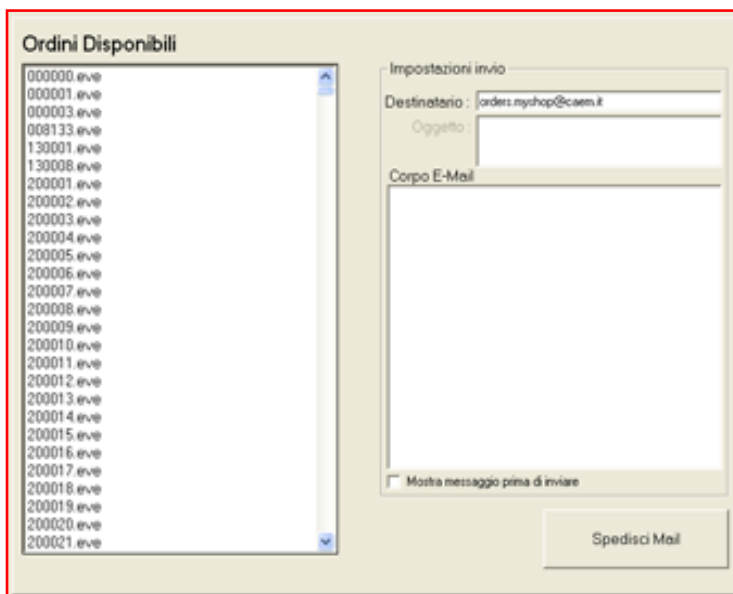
Ordini Disponibili

000000.eve
000001.eve
000003.eve
008133.eve
130001.eve
130008.eve
200001.eve
200002.eve
200003.eve
200004.eve
200005.eve
200006.eve
200007.eve
200008.eve
200009.eve
200010.eve
200011.eve
200012.eve
200013.eve
200014.eve
200015.eve
200016.eve
200017.eve
200018.eve
200019.eve
200020.eve
200021.eve

Impostazioni invio

Destinatario : orders.myshop@caem.it

Oggetto :

Corpo E-Mail

Mostra messaggio prima di inviare

Spedisci Mail